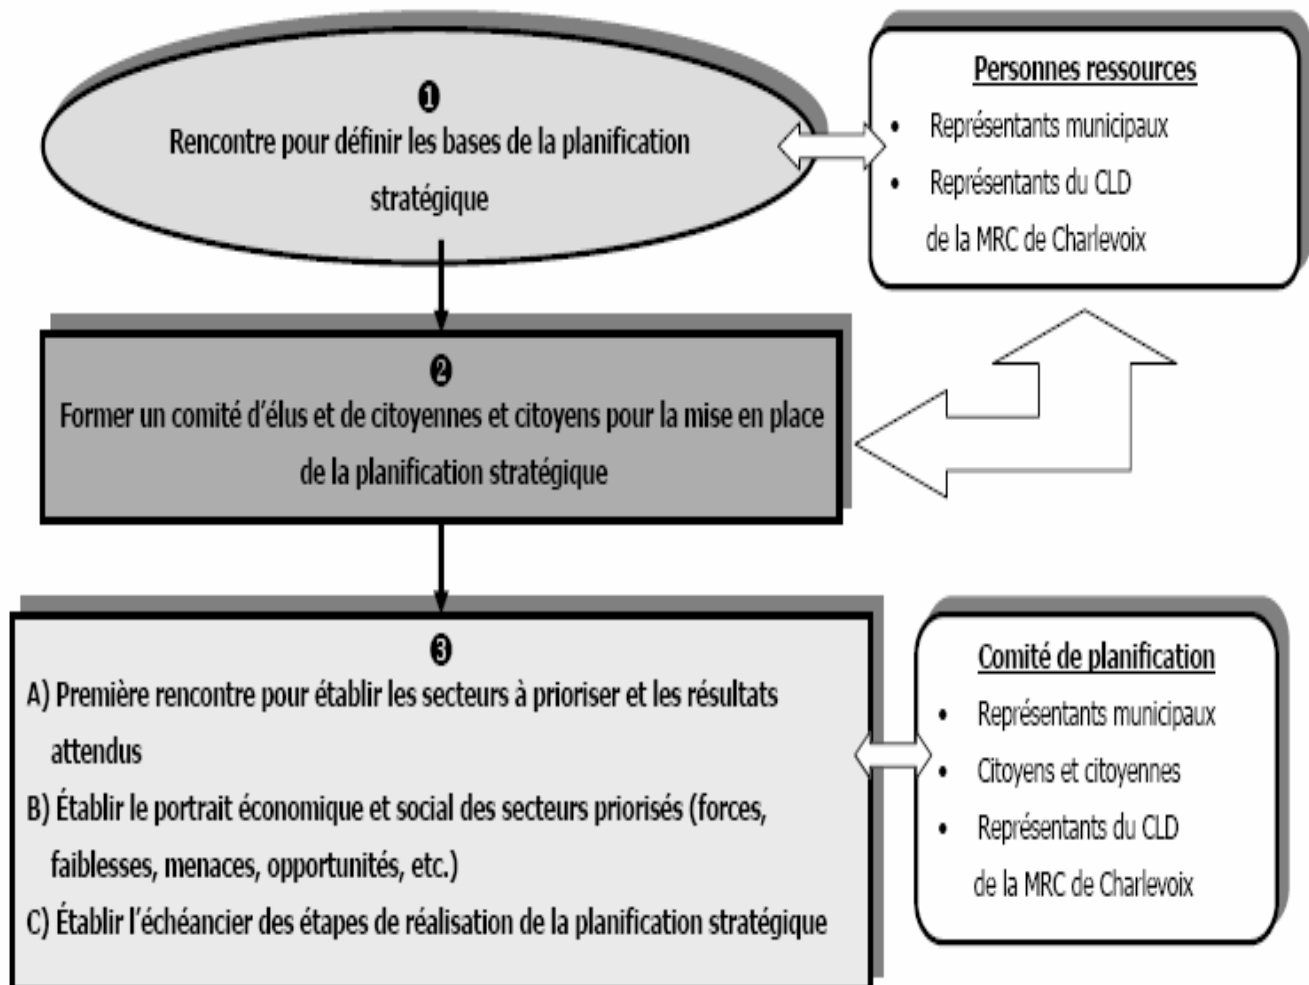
❶
Rencontre pour définir les bases de la planification stratégique

Personnes ressources
• Représentants municipaux
• Représentants du CLD de la MRC de Charlevoix

❷
Former un comité d'élus et de citoyennes et citoyens pour la mise en place de la planification stratégique

❸
A) Première rencontre pour établir les secteurs à prioriser et les résultats attendus
B) Établir le portrait économique et social des secteurs priorisés (forces, faiblesses, menaces, opportunités, etc.)
C) Établir l'échéancier des étapes de réalisation de la planification stratégique

Comité de planification
• Représentants municipaux
• Citoyens et citoyennes
• Représentants du CLD de la MRC de Charlevoix